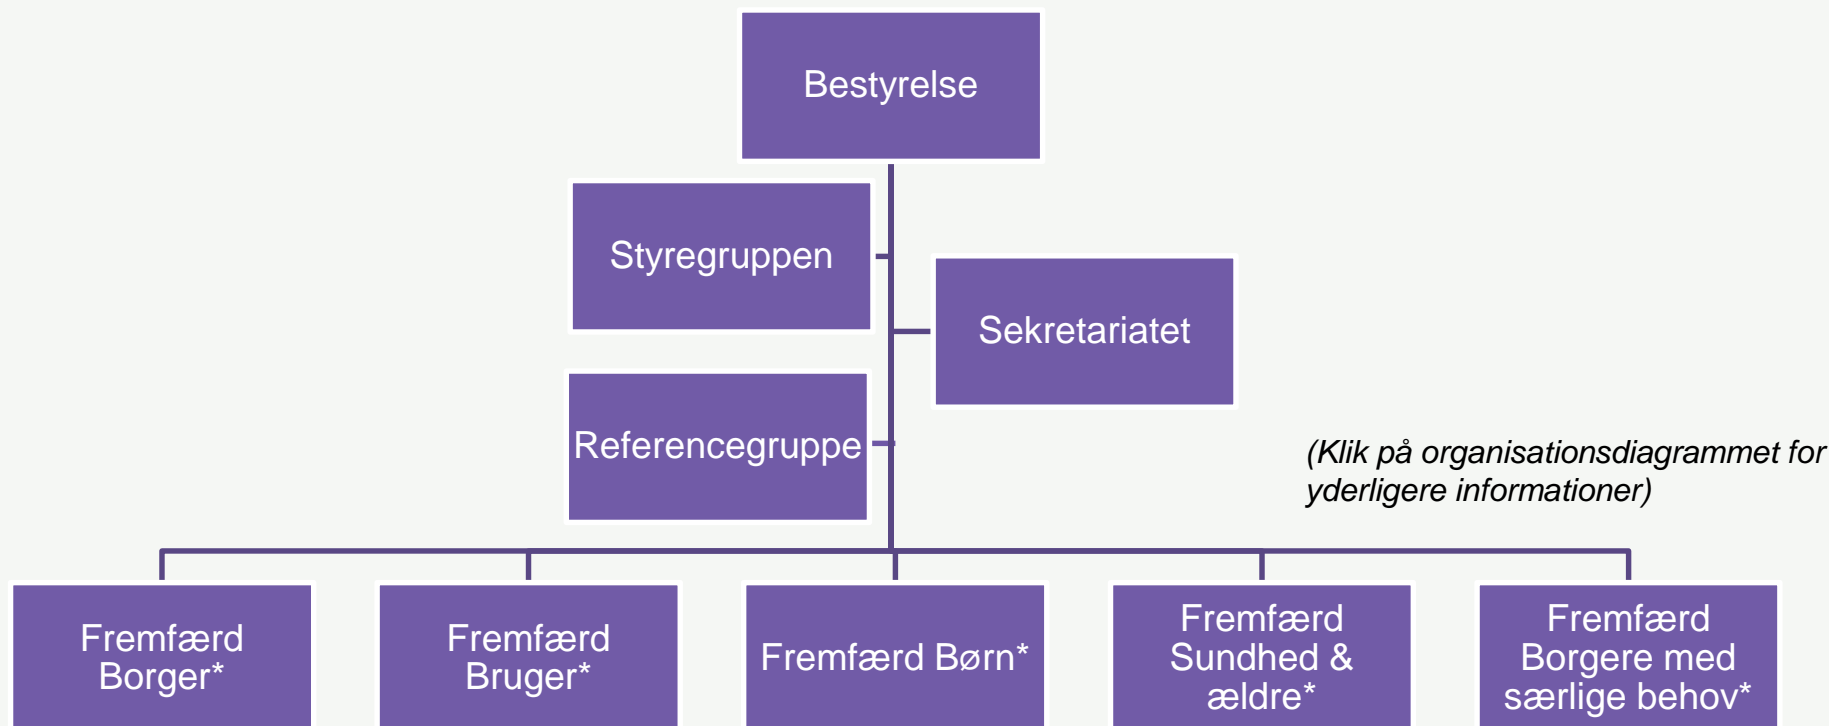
Bestyrelse

Styregruppen

Sekretariatet

Referencegruppe

(Klik på organisationsdiagrammet for yderligere informationer)

Fremfærd Borger*

Fremfærd Bruger*

Fremfærd Børn*

Fremfærd Sundhed & ældre*

Fremfærd Borgere med særlige behov*